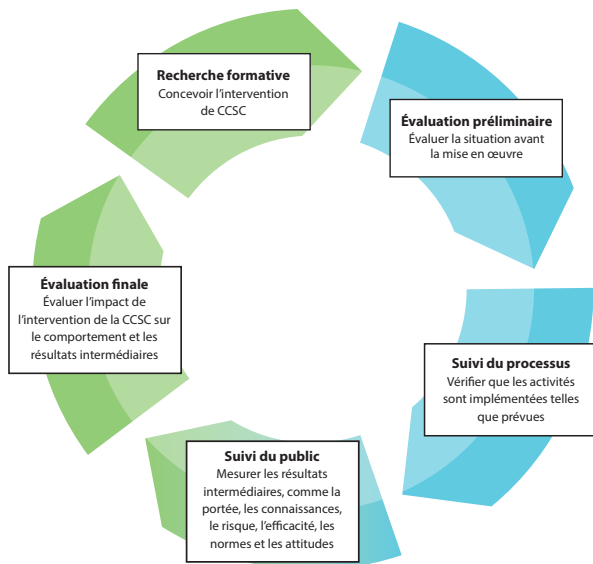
Recherche formative
Concevoir l'intervention de CCSC

Évaluation préliminaire
Évaluer la situation avant la mise en œuvre

Suivi du processus
Vérifier que les activités sont implémentées telles que prévues

Suivi du public
Mesurer les résultats intermédiaires, comme la portée, les connaissances, le risque, l'efficacité, les normes et les attitudes

Évaluation finale
Évaluer l'impact de l'intervention de la CCSC sur le comportement et les résultats intermédiaires